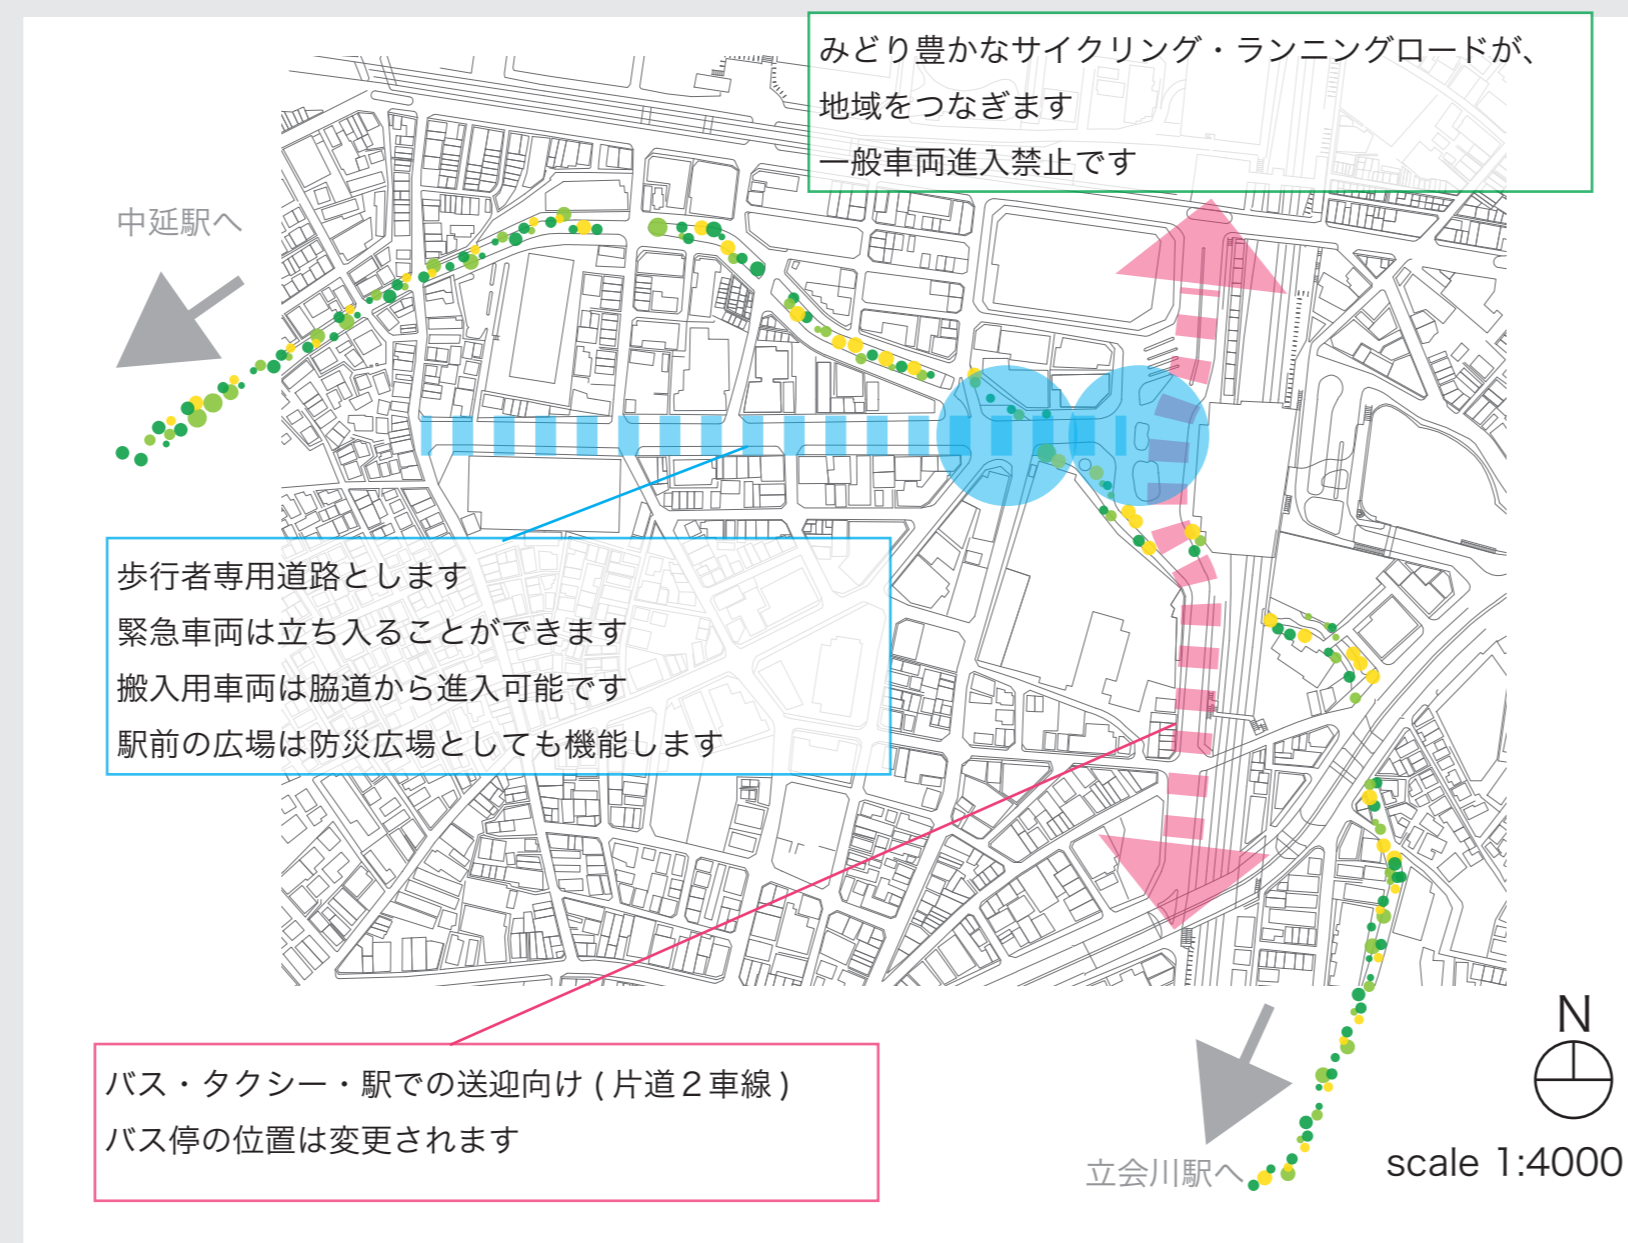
みどり豊かなサイクリング・ランニングロードが、
地域をつなぎます
一般車両進入禁止です

中延駅へ

歩行者専用道路とします
緊急車両は立ち入ることができます
搬入用車両は脇道から進入可能です
駅前の広場は防災広場としても機能します

バス・タクシー・駅での送迎向け ( 片道２車線 )
バス停の位置は変更されます

立会川駅へ

N

scale 1:4000